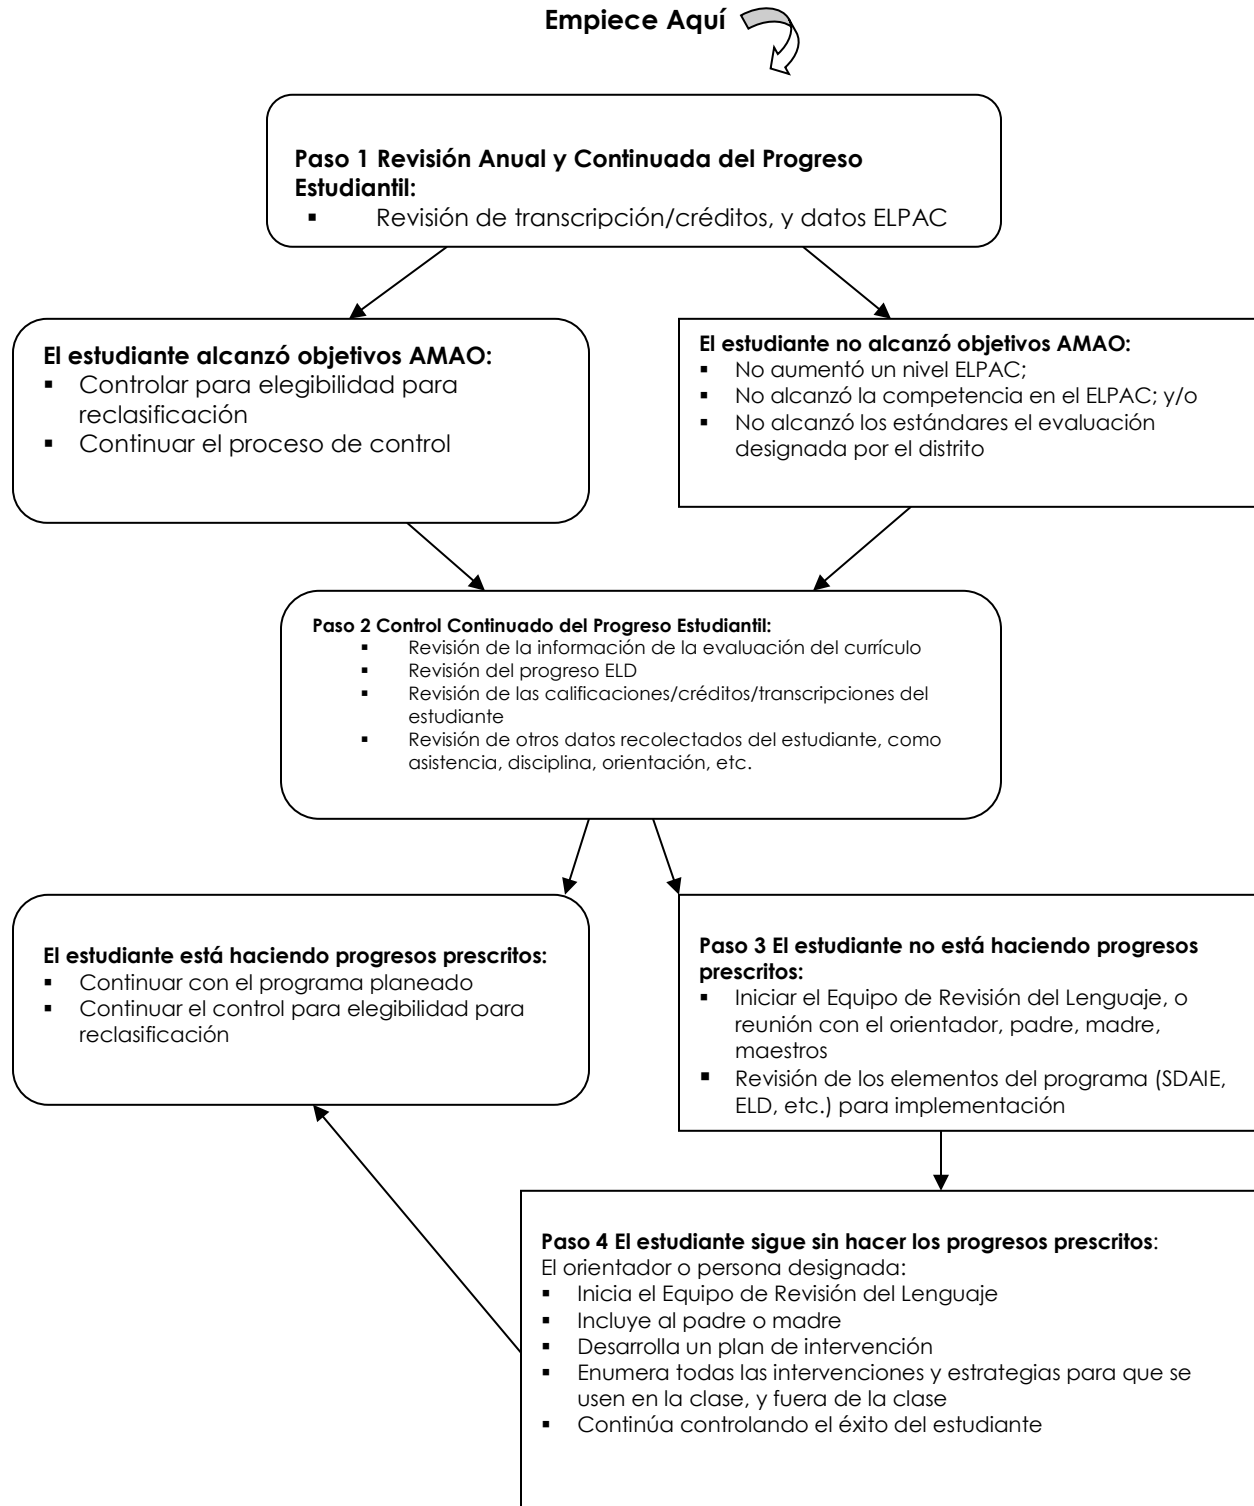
Empiece Aquí

Paso 1 Revisión Anual y Continuada del Progreso Estudiantil:
- Revisión de transcripción/créditos, y datos ELPAC

El estudiante alcanzó objetivos AMAO:
- Controlar para elegibilidad para reclasificación
- Continuar el proceso de control

El estudiante no alcanzó objetivos AMAO:
- No aumentó un nivel ELPAC;
- No alcanzó la competencia en el ELPAC; y/o
- No alcanzó los estándares el evaluación designada por el distrito

Paso 2 Control Continuado del Progreso Estudiantil:
- Revisión de la información de la evaluación del currículo
- Revisión del progreso ELD
- Revisión de las calificaciones/créditos/transcripciones del estudiante
- Revisión de otros datos recolectados del estudiante, como asistencia, disciplina, orientación, etc.

El estudiante está haciendo progresos prescritos:
- Continuar con el programa planeado
- Continuar el control para elegibilidad para reclasificación

Paso 3 El estudiante no está haciendo progresos prescritos:
- Iniciar el Equipo de Revisión del Lenguaje, o reunión con el orientador, padre, madre, maestros
- Revisión de los elementos del programa (SDAIE, ELD, etc.) para implementación

Paso 4 El estudiante sigue sin hacer los progresos prescritos:
El orientador o persona designada:
- Inicia el Equipo de Revisión del Lenguaje
- Incluye al padre o madre
- Desarrolla un plan de intervención
- Enumera todas las intervenciones y estrategias para que se usen en la clase, y fuera de la clase
- Continúa controlando el éxito del estudiante